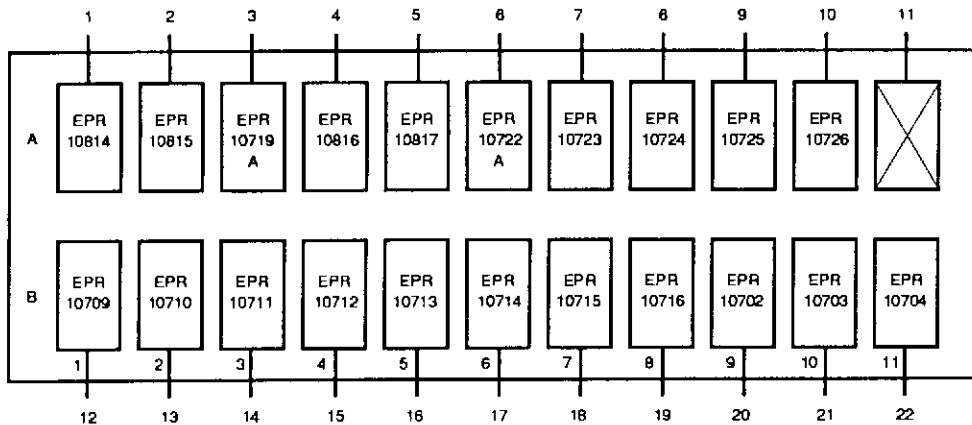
1 2 3 4 5 6 7 8 9 10 11

A

EPR 10814

EPR 10815

EPR 10719 A

EPR 10816

EPR 10817

EPR 10722 A

EPR 10723

EPR 10724

EPR 10725

EPR 10726

B

EPR 10709

EPR 10710

EPR 10711

EPR 10712

EPR 10713

EPR 10714

EPR 10715

EPR 10716

EPR 10702

EPR 10703

EPR 10704

1 2 3 4 5 6 7 8 9 10 11

12 13 14 15 16 17 18 19 20 21 22